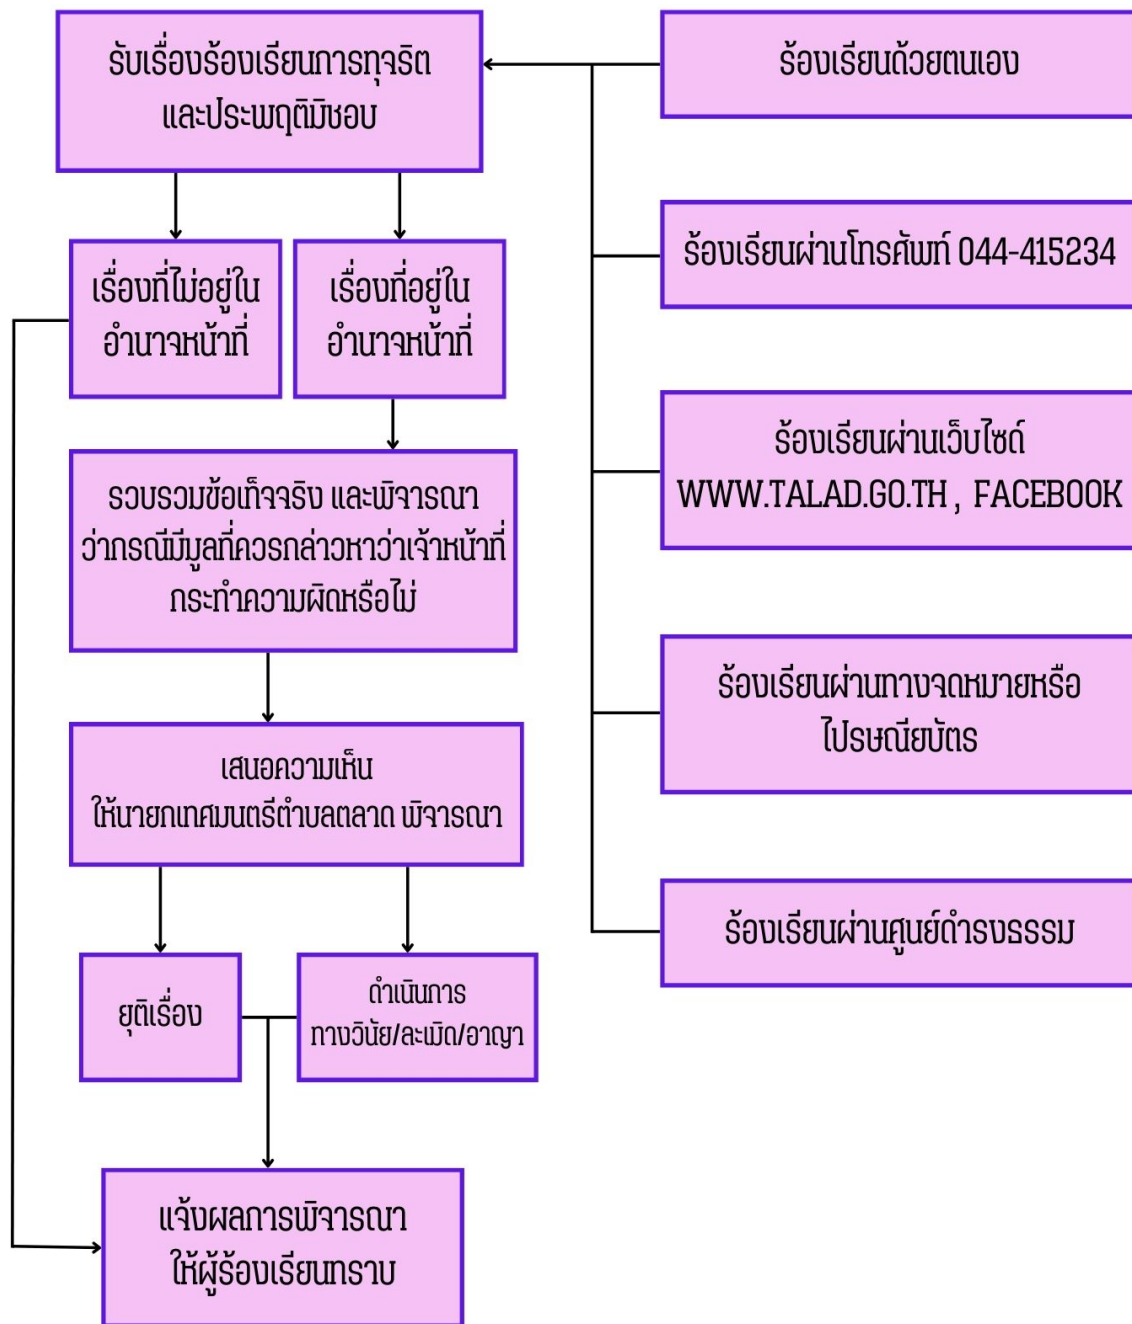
รับเรื่องร้องเรียนการทุจริต และประพฤติมิชอบ

ร้องเรียนด้วยตนเอง

เรื่องที่ไม่อยู่ใน อำนาจหน้าที่

เรื่องที่อยู่ใน อำนาจหน้าที่

ร้องเรียนผ่านโทรศัพท์ 044-415234

ร้องเรียนผ่านเว็บไซต์ WWW.TALAD.GO.TH , FACEBOOK

รวบรวมข้อเท็จจริง และพิจารณา ว่ากรณีมีมูลที่ควรกล่าวหาว่าเจ้าหน้าที่ กระทำความผิดหรือไม่

ร้องเรียนผ่านทางจดหมายหรือ ไปรษณียบัตร

เสนอความเห็น ให้นายกเทศมนตรีตำบลตลาด พิจารณา

ร้องเรียนผ่านศูนย์ดำรงธรรม

ยุติเรื่อง

ดำเนินการ ทางวินัย/ละเมิด/อาญา

แจ้งผลการพิจารณา ให้ผู้ร้องเรียนทราบ